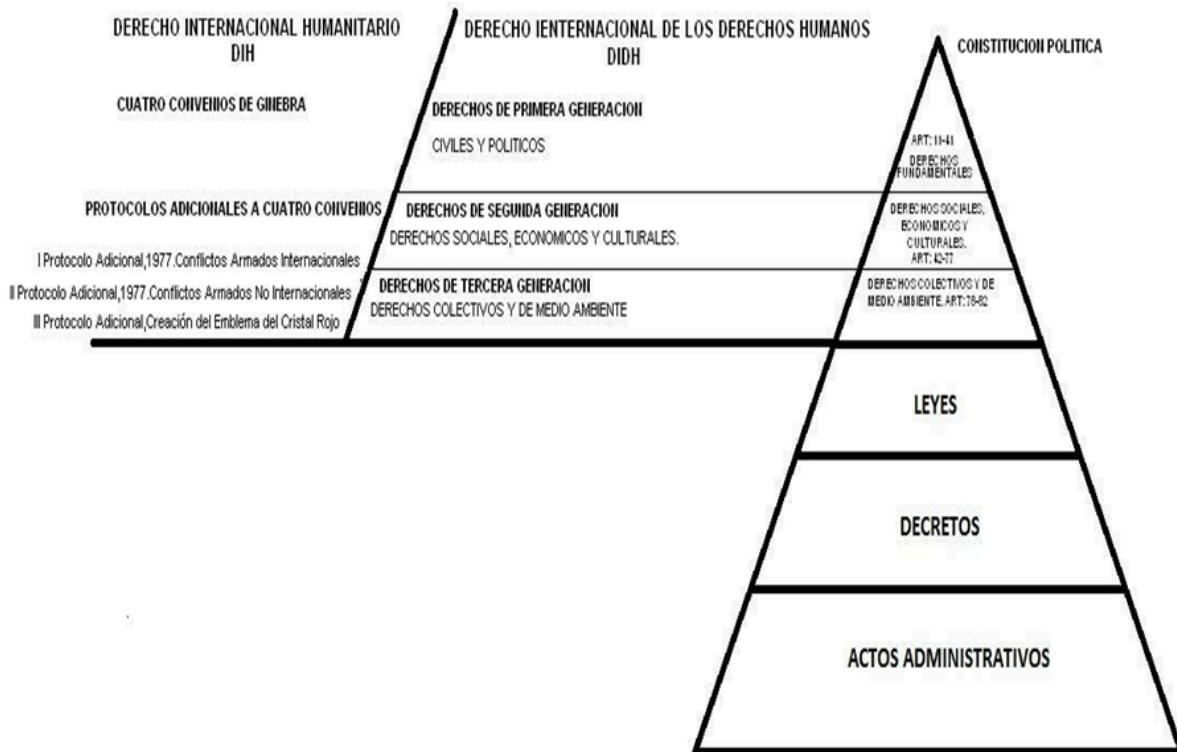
DERECHO INTERNACIONAL HUMANITARIO
DIH

DERECHO IENTERNACIONAL DE LOS DERECHOS HUMANOS
DIDH

CONSTITUCION POLITICA

CUATRO CONVENIOS DE GINEBRA

DERECHOS DE PRIMERA GENERACION

CIVILES Y POLITICOS

ART: 11-41
DERECHOS FUNDAMENTALES

PROTOCOLOS ADICIONALES A CUATRO CONVENIOS

DERECHOS DE SEGUNDA GENERACION

DERECHOS SOCIALES, ECONOMICOS Y CULTURALES.

DERECHOS SOCIALES, ECONOMICOS Y CULTURALES. ART: 42-77

I Protocolo Adicional,1977.Conflictos Armados Internacionales

DERECHOS DE TERCERA GENERACION

DERECHOS COLECTIVOS Y DE MEDIO AMBIENTE

DERECHOS COLECTIVOS Y DE MEDIO AMBIENTE. ART: 78-82

II Protocolo Adicional,1977.Conflictos Armados No Internacionales

III Protocolo Adicional,Creación del Emblema del Cristal Rojo

LEYES

DECRETOS

ACTOS ADMINISTRATIVOS